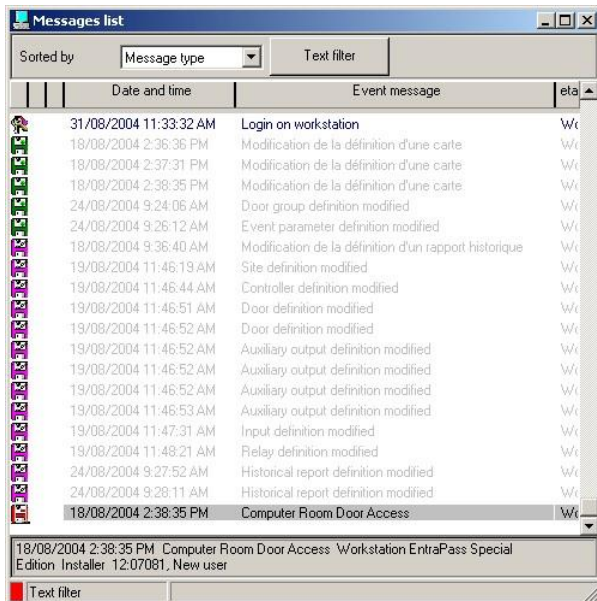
Messages list

Sorted by | Message type | Text filter

| | Date and time | Event message | eta |
|---|---|---|---|
| | 31/08/2004 11:33:32 AM | Login on workstation | Wo |
| | 18/08/2004 2:36:36 PM | Modification de la définition d'une carte | Wo |
| | 18/08/2004 2:37:31 PM | Modification de la définition d'une carte | Wo |
| | 18/08/2004 2:38:35 PM | Modification de la définition d'une carte | Wo |
| | 24/08/2004 9:24:06 AM | Door group definition modified | Wo |
| | 24/08/2004 9:26:12 AM | Event parameter definition modified | Wo |
| | 18/08/2004 9:36:40 AM | Modification de la définition d'un rapport historique | Wo |
| | 19/08/2004 11:46:19 AM | Site definition modified | Wo |
| | 19/08/2004 11:46:44 AM | Controller definition modified | Wo |
| | 19/08/2004 11:46:51 AM | Door definition modified | Wo |
| | 19/08/2004 11:46:52 AM | Door definition modified | Wo |
| | 19/08/2004 11:46:52 AM | Auxiliary output definition modified | Wo |
| | 19/08/2004 11:46:52 AM | Auxiliary output definition modified | Wo |
| | 19/08/2004 11:46:52 AM | Auxiliary output definition modified | Wo |
| | 19/08/2004 11:46:53 AM | Auxiliary output definition modified | Wo |
| | 19/08/2004 11:47:31 AM | Input definition modified | Wo |
| | 19/08/2004 11:48:21 AM | Relay definition modified | Wo |
| | 24/08/2004 9:27:52 AM | Historical report definition modified | Wo |
| | 24/08/2004 9:28:11 AM | Historical report definition modified | Wo |
| | 18/08/2004 2:38:35 PM | Computer Room Door Access | Wo |

18/08/2004 2:38:35 PM Computer Room Door Access Workstation EntraPass Special Edition Installer 12:07081, New user

Text filter